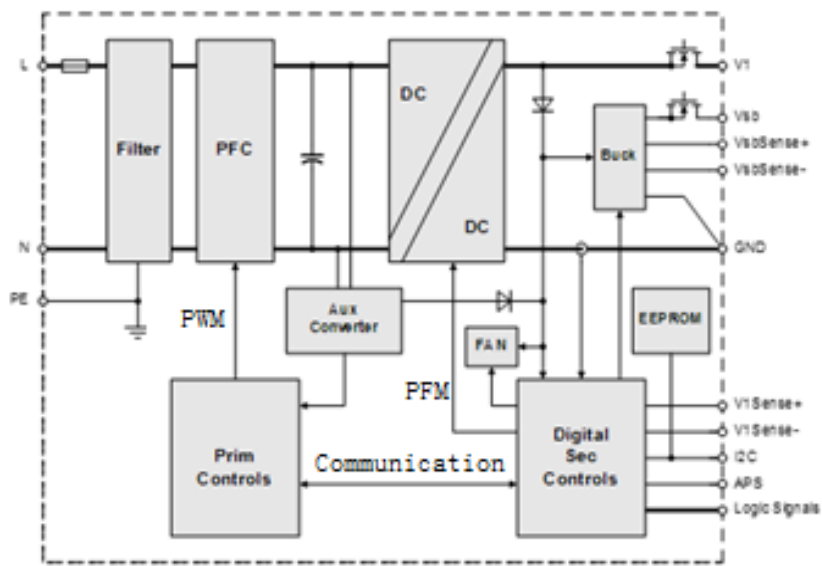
L

N

PE

Filter

PFC

DC

DC

Buck

V1

Vsb

VsbSense+

VsbSense-

GND

Aux Converter

PWM

FAN

EEPROM

PFM

Prim Controls

Communication

Digital Sec Controls

V1Sense+

V1Sense-

I2C

APS

Logic Signals